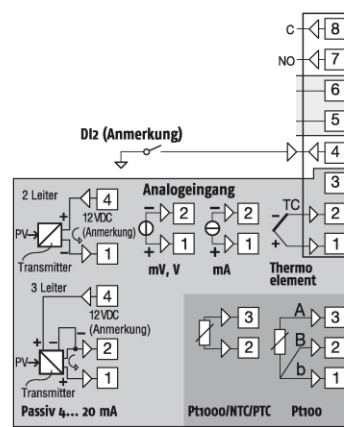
C 8
NO 7
6
5
DI2 (Anmerkung)
4
3
2
1
Analogeingang
2 Leiter
4
12 VDC
(Anmerkung)
PV
+
1
Transmitter
2
1
mV, V
2
1
mA
TC
Thermo element
3 Leiter
4
12 VDC
(Anmerkung)
2
PV
1
Transmitter
Passiv 4... 20 mA
3
2
Pt1000/NTC/PTC
A 3
B 2
b 1
Pt100